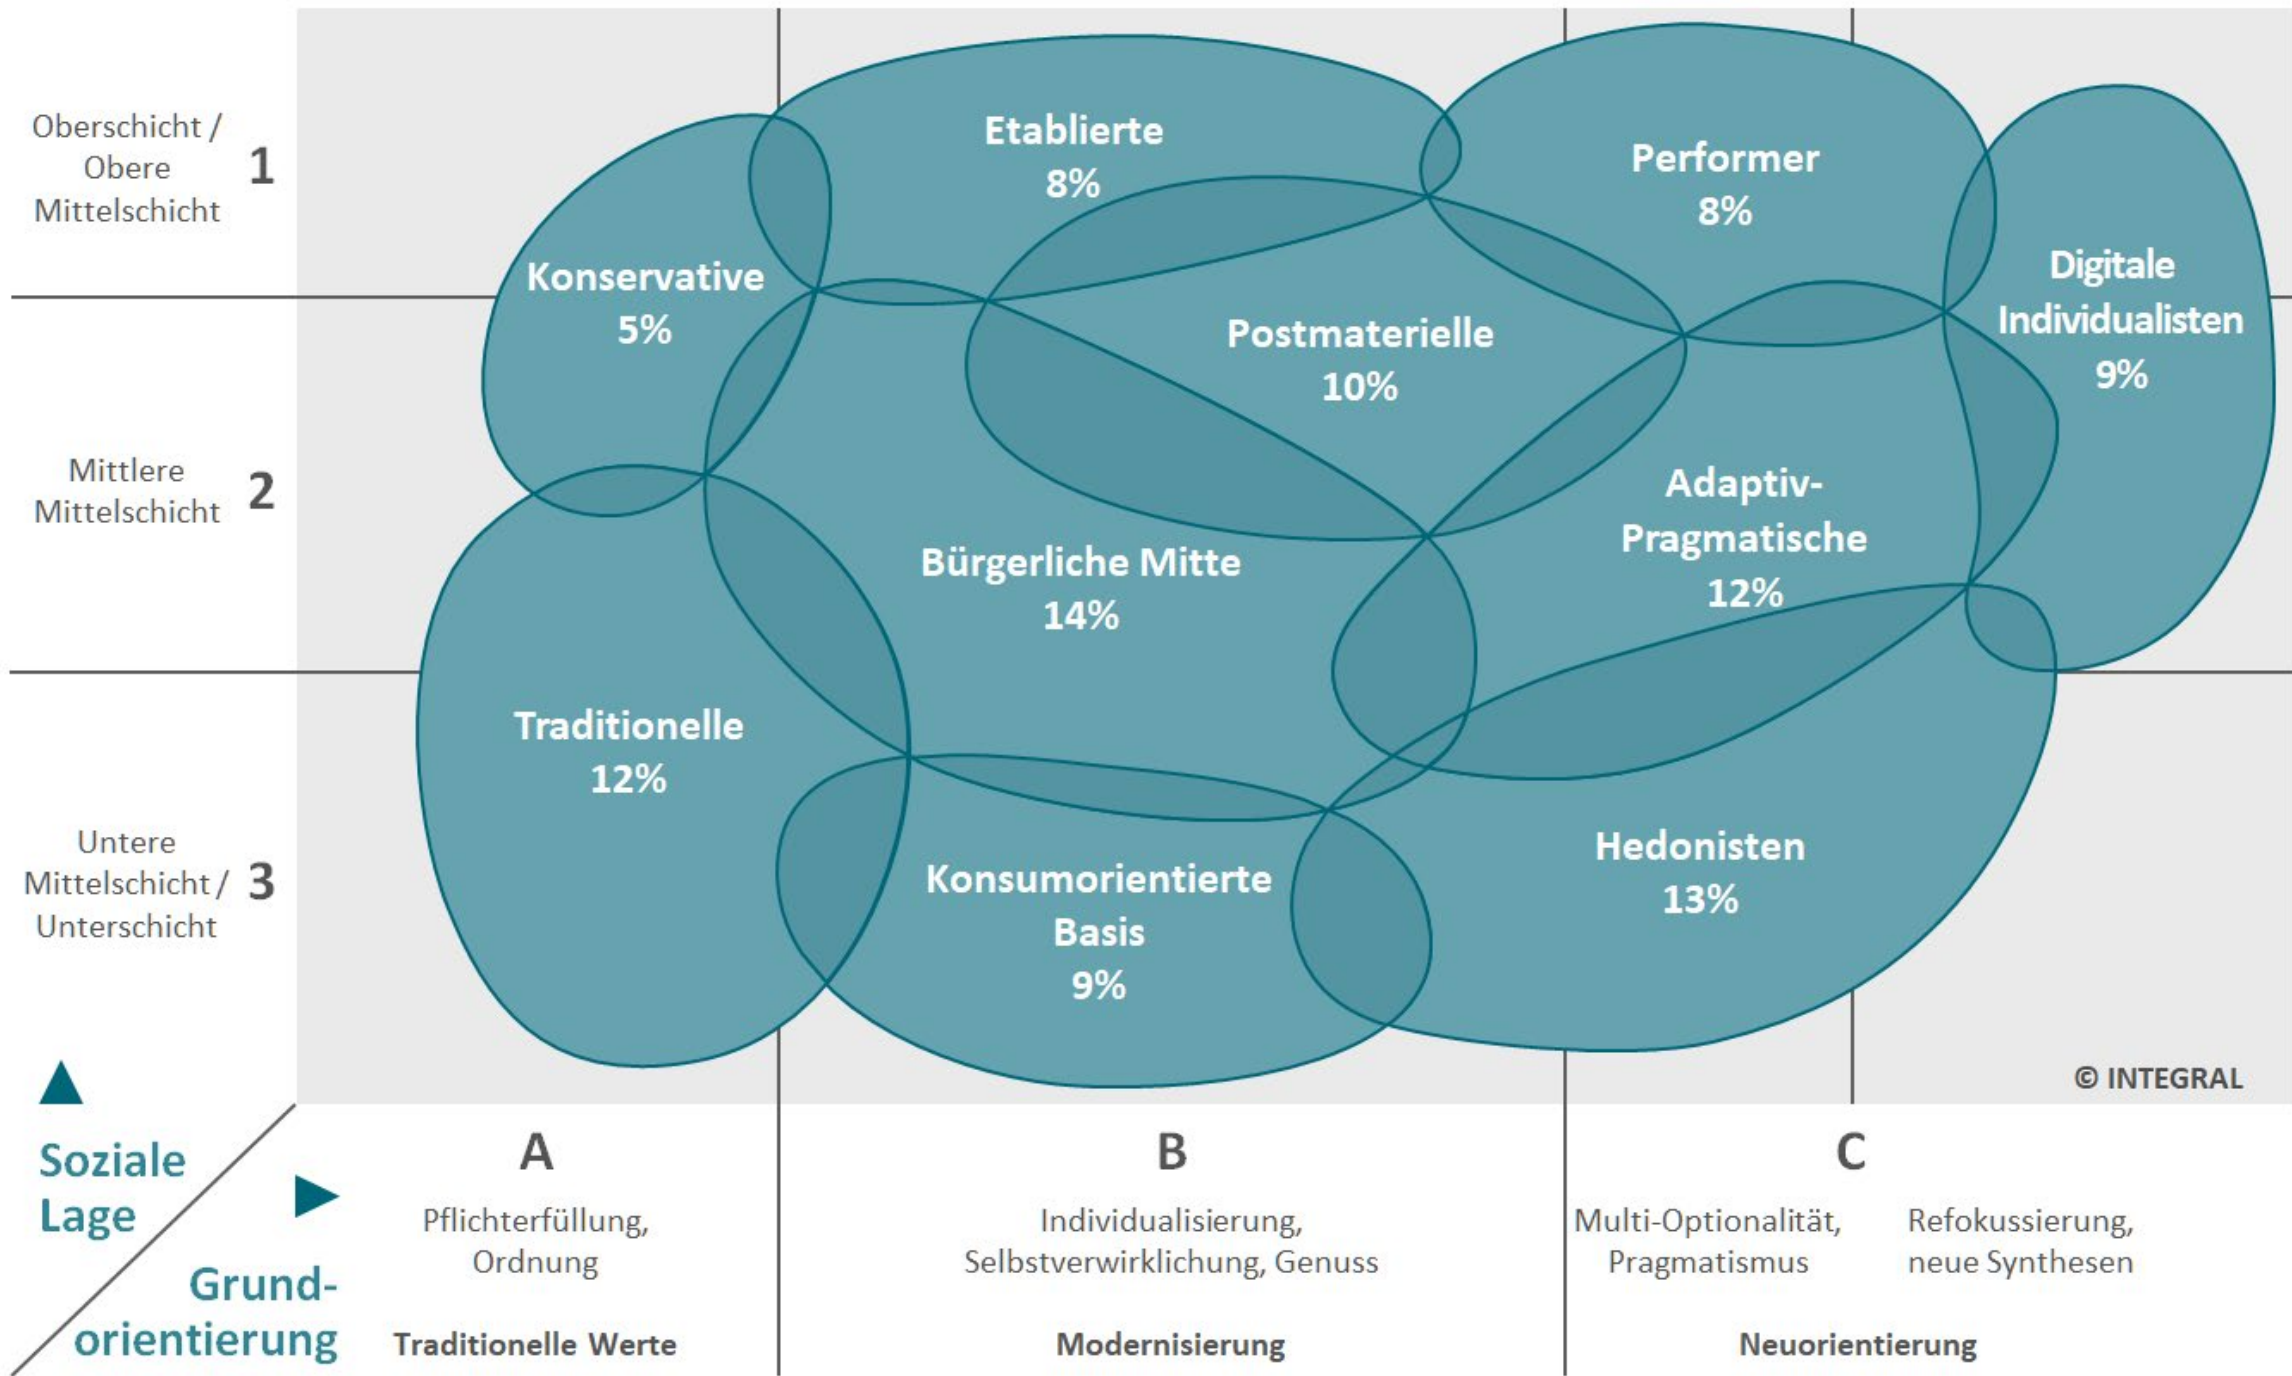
Oberschicht / Obere Mittelschicht 1

Mittlere Mittelschicht 2

Untere Mittelschicht / Unterschicht 3

Etablierte 8%

Performer 8%

Konservative 5%

Digitale Individualisten 9%

Postmaterielle 10%

Adaptiv-Pragmatische 12%

Bürgerliche Mitte 14%

Traditionelle 12%

Hedonisten 13%

Konsumorientierte Basis 9%

© INTEGRAL

Soziale Lage

Grundorientierung

A
Pflichterfüllung, Ordnung
Traditionelle Werte

B
Individualisierung, Selbstverwirklichung, Genuss
Modernisierung

C
Multi-Optionalität, Pragmatismus
Refokussierung, neue Synthesen
Neuorientierung